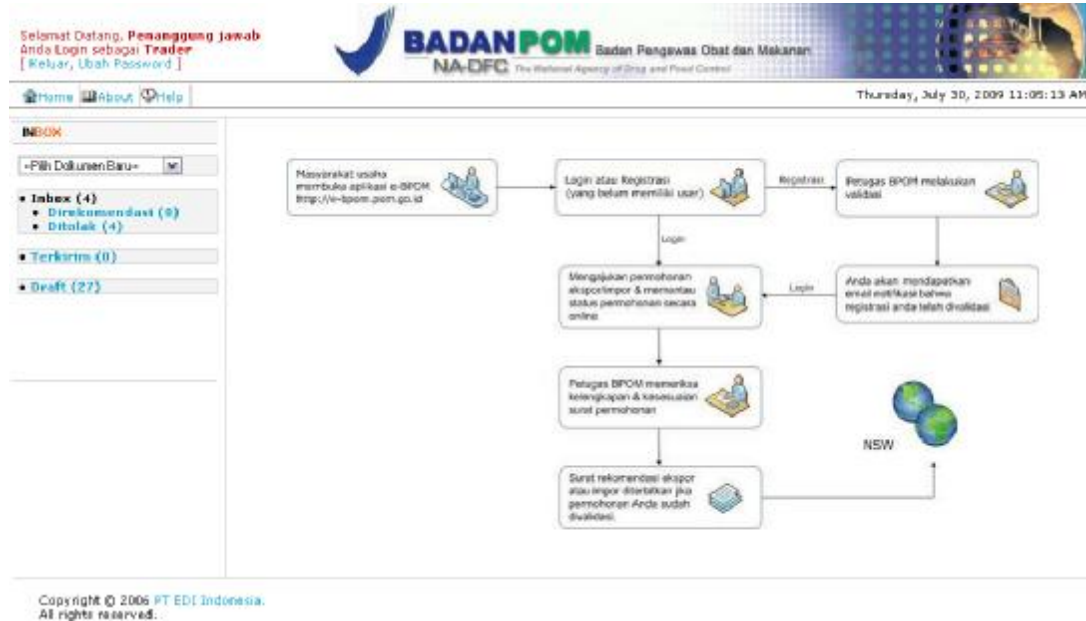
Selamat Datang, **Penanggung jawab**
Anda Login sebagai **Trader**
[ Keluar, Ubah Password ]

BADAN POM Badan Pengawas Obat dan Makanan
NA-DFC The National Agency of Drug and Food Control

Home About Help

Thursday, July 30, 2009 11:05:13 AM

INBOX

-Pilih Dokumen Baru-

• Inbox (4)
• Direkomendasi (0)
• Ditolak (4)

• Terkirim (0)

• Draft (27)

Masyarakat usaha membuka aplikasi e-BPOM http://e-bpom.pom.go.id

Login atau Registrasi (yang belum memiliki user)

Registrasi

Petugas BPOM melakukan validasi

Login

Mengajukan permohonan ekspor/impor & memantau status permohonan secara online

Login

Anda akan mendapatkan email notifikasi bahwa registrasi anda telah divalidasi

Petugas BPOM memeriksa kelengkapan & kesesuaian surat permohonan

NSW

Surat rekomendasi ekspor atau impor diterbitkan jika permohonan Anda sudah divalidasi.

Copyright © 2006 PT EDI Indonesia.
All rights reserved.